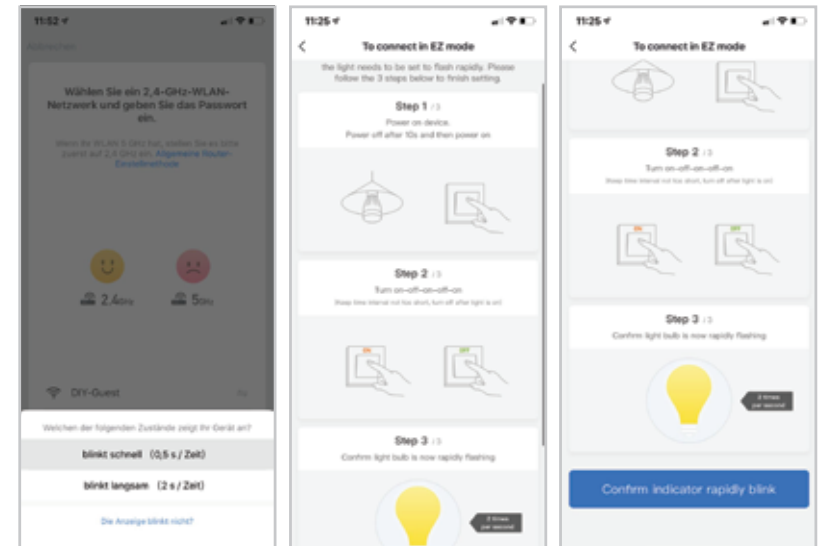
11:52

Abbrechen

Wählen Sie ein 2,4-GHz-WLAN-Netzwerk und geben Sie das Passwort ein.

Wenn Ihr WLAN 5 GHz hat, stellen Sie es bitte zuerst auf 2,4 GHz ein. Allgemeine Router-Einstellmethode

2.4GHz

5GHz

DIY-Guest

Welchen der folgenden Zustände zeigt Ihr Gerät an?

blinkt schnell (0,5 s / Zeit)

blinkt langsam (2 s / Zeit)

Die Anzeige blinkt nicht?

11:25

To connect in EZ mode

the light needs to be set to flash rapidly. Please follow the 3 steps below to finish setting.

Step 1 /3

Power on device.
Power off after 10s and then power on

Step 2 /3

Turn on-off-on-off-on

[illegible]

Step 3 /3

Confirm light bulb is now rapidly flashing

2 times per second

11:25

To connect in EZ mode

Step 2 /3

Turn on-off-on-off-on

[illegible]

Step 3 /3

Confirm light bulb is now rapidly flashing

2 times per second

Confirm indicator rapidly blink